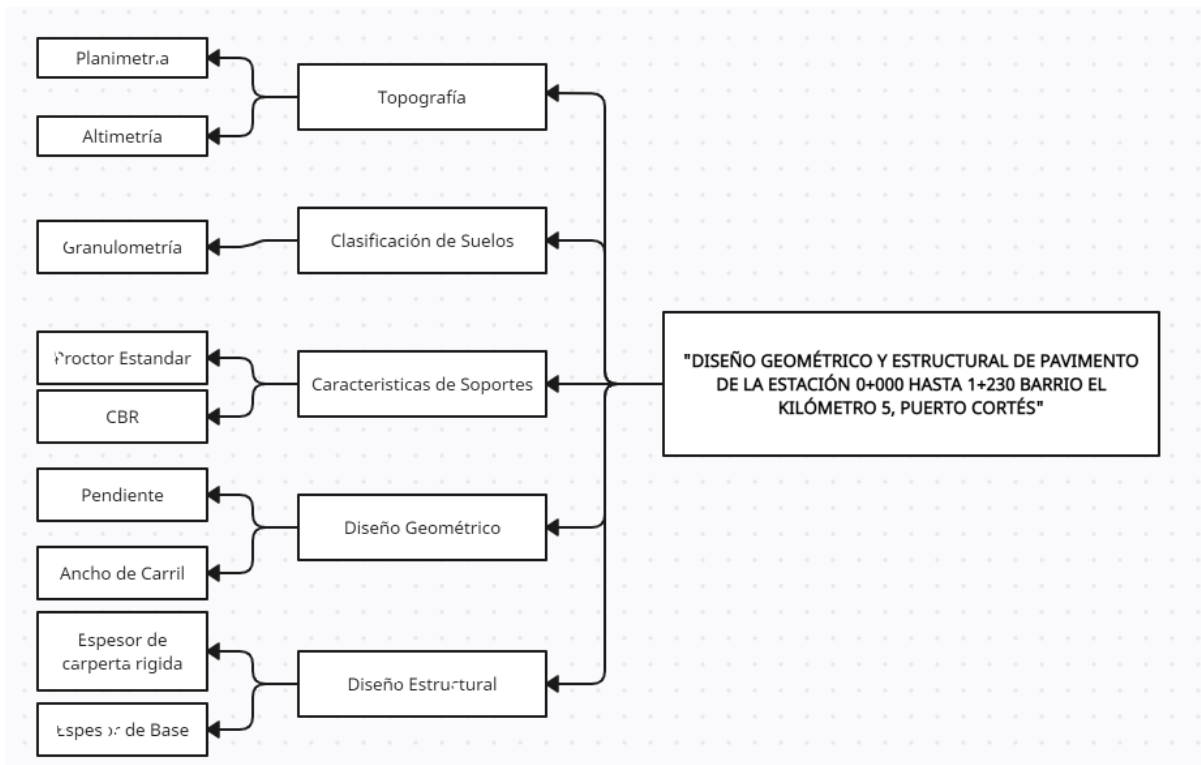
"DISEÑO GEOMÉTRICO Y ESTRUCTURAL DE PAVIMENTO DE LA ESTACIÓN 0+000 HASTA 1+230 BARRIO EL KILÓMETRO 5, PUERTO CORTÉS"

Topografía

Planimetría

Altimetría

Clasificación de Suelos

Granulometría

Caracteristicas de Soportes

Proctor Estandar

CBR

Diseño Geométrico

Pendiente

Ancho de Carril

Diseño Estructural

Espesor de carperta rigida

Espesor de Base